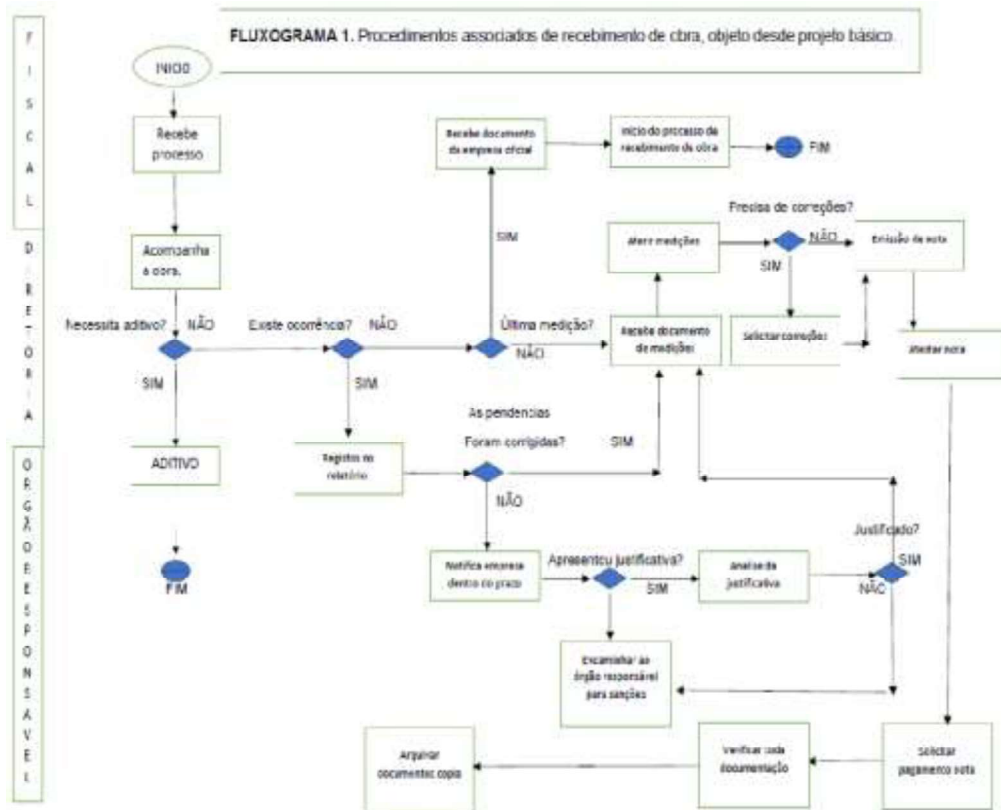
FLUXOGRAMA 1. Procedimentos associados de recebimento de obra, objeto desde projeto básico.

F I S C A L

D I R E T O R I A

O R G Ã O R E S P O N S A V E L

INICIO

Recebe processo

Acompanha a obra.

Necessita aditivo?

NÃO

SIM

ADITIVO

FIM

Existe ocorrência?

NÃO

SIM

Registra no relatório

As pendencias Foram corrigidas?

SIM

NÃO

Notifica empresa dentro do prazo

Apresentou justificativa?

SIM

Analise da justificativa

Justificado?

SIM

NÃO

Encaminhar ao órgão responsável para sanções

Última medição?

NÃO

SIM

Recebe documento da empresa oficial

Inicio do processo de recebimento da obra

FIM

Recebe documento de medições

Aferir medições

Precisa de correções?

NÃO

SIM

Solicitar correções

Emissão de nota

Atestar nota

Solicitar pagamento nota

Verificar toda documentação

Arquivar documentos copia